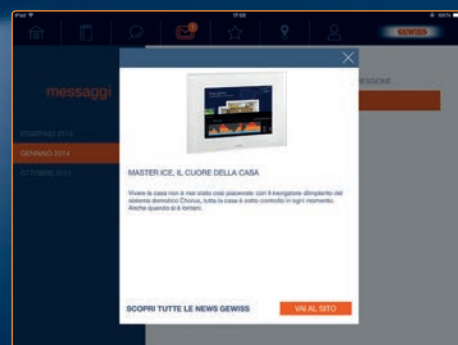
iPad
17:05
100%
GEWISS

messaggi

FEBBRAIO 2014
GENNAIO 2014
OTTOBRE 2013

SESSIONE

MASTER ICE, IL CUORE DELLA CASA

Vivere la casa non è mai stato così piacevole: con il navigatore dimplento del sistema domotico Chorus, tutta la casa è sotto controllo in ogni momento. Anche quando si è lontani.

SCOPRI TUTTE LE NEWS GEWISS
VAI AL SITO